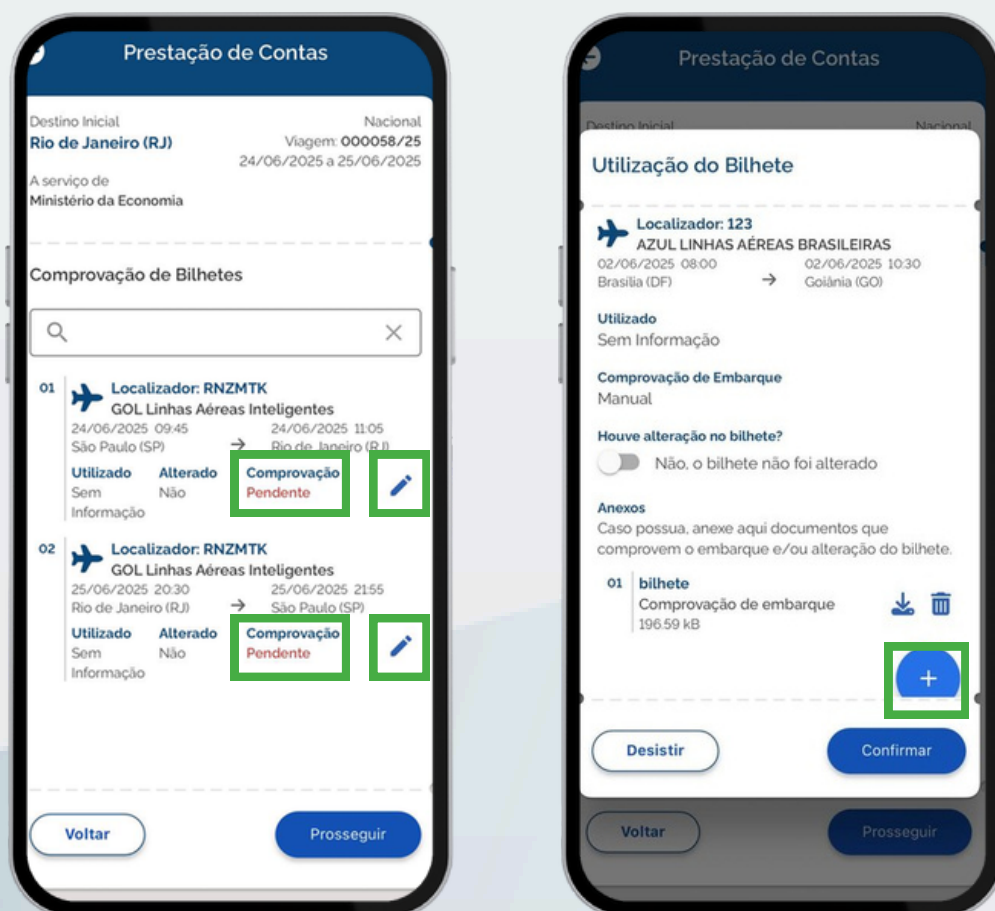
Prestação de Contas

Destino Inicial
Rio de Janeiro (RJ)
Nacional
Viagem: 000058/25
24/06/2025 a 25/06/2025

A serviço de
Ministério da Economia

Comprovação de Bilhetes

01
Localizador: RNZMTK
GOL Linhas Aéreas Inteligentes
24/06/2025 09:45
São Paulo (SP)
→
24/06/2025 11:05
Rio de Janeiro (RJ)
Utilizado
Sem Informação
Alterado
Não
Comprovação
Pendente

02
Localizador: RNZMTK
GOL Linhas Aéreas Inteligentes
25/06/2025 20:30
Rio de Janeiro (RJ)
→
25/06/2025 21:55
São Paulo (SP)
Utilizado
Sem Informação
Alterado
Não
Comprovação
Pendente

Voltar
Prosseguir

Prestação de Contas

Destino Inicial
Nacional

Utilização do Bilhete

Localizador: 123
AZUL LINHAS AÉREAS BRASILEIRAS
02/06/2025 08:00
Brasília (DF)
→
02/06/2025 10:30
Goiânia (GO)

Utilizado
Sem Informação

Comprovação de Embarque
Manual

Houve alteração no bilhete?
Não, o bilhete não foi alterado

Anexos
Caso possua, anexe aqui documentos que comprovem o embarque e/ou alteração do bilhete.

01
bilhete
Comprovação de embarque
196.59 kB

+

Desistir
Confirmar

Voltar
Prosseguir